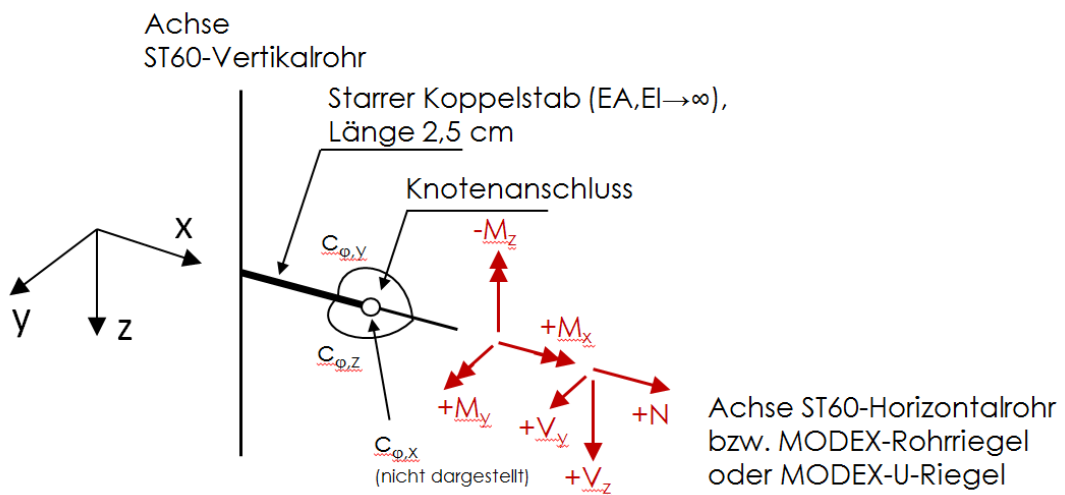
Achse
ST60-Vertikalrohr

Starrer Koppelstab (EA,EI→∞),
Länge 2,5 cm

Knotenanschluss

x

y

z

$c_{\varphi,y}$

$c_{\varphi,z}$

$c_{\varphi,x}$
(nicht dargestellt)

$-M_z$

$+M_x$

$+M_y$

$+V_y$

$+V_z$

$+N$

Achse ST60-Horizontalrohr
bzw. MODEX-Rohrriegel
oder MODEX-U-Riegel